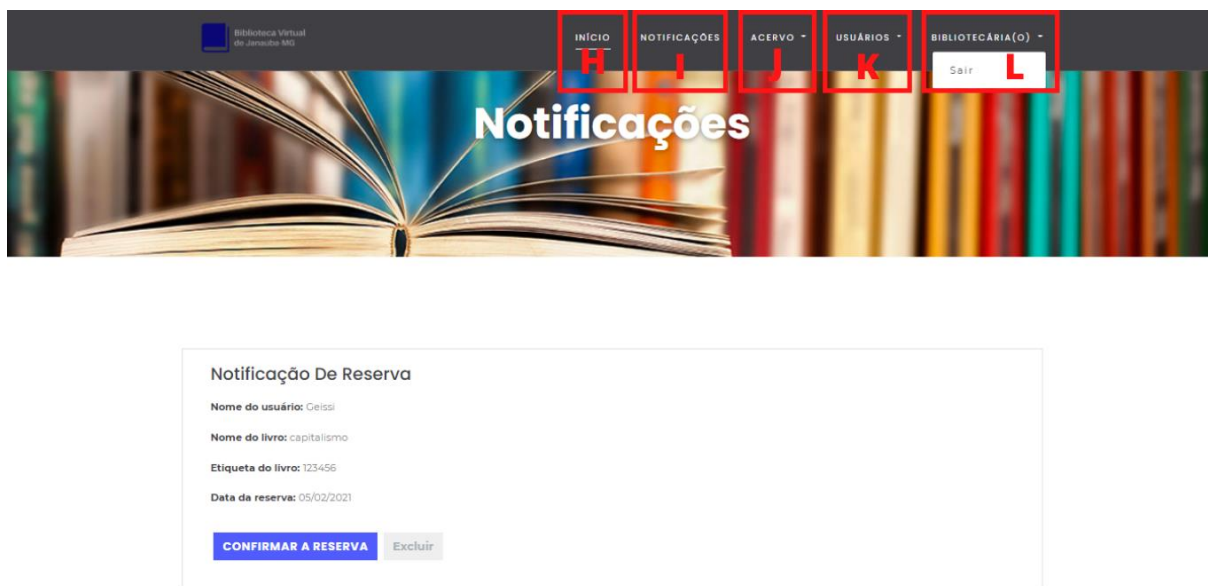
Biblioteca Virtual de Janaúba MG

INÍCIO
H

NOTIFICAÇÕES
I

ACERVO
J

USUÁRIOS
K

BIBLIOTECÁRIA(O)
Sair
L

Notificações

Notificação De Reserva

Nome do usuário: Geissi

Nome do livro: capitalismo

Etiqueta do livro: 123456

Data da reserva: 05/02/2021

CONFIRMAR A RESERVA Excluir